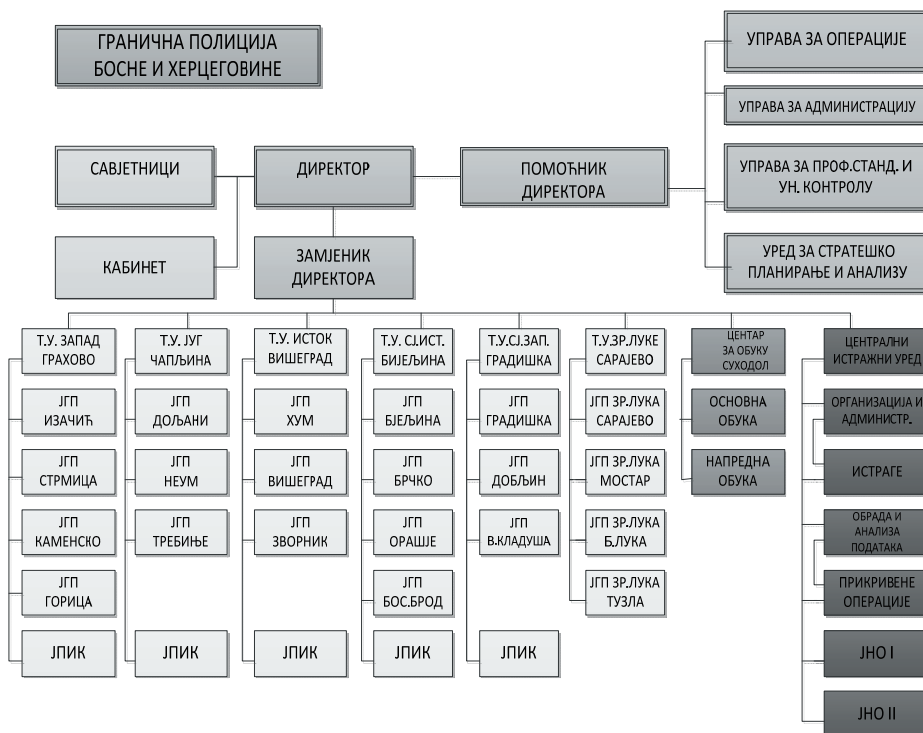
ГРАНИЧНА ПОЛИЦИЈА БОСНЕ И ХЕРЦЕГОВИНЕ

УПРАВА ЗА ОПЕРАЦИЈЕ

УПРАВА ЗА АДМИНИСТРАЦИЈУ

УПРАВА ЗА ПРОФ.СТАНД. И УН. КОНТРОЛУ

УРЕД ЗА СТРАТЕШКО ПЛАНИРАЊЕ И АНАЛИЗУ

САВЈЕТНИЦИ

ДИРЕКТОР

ПОМОЋНИК ДИРЕКТОРА

КАБИНЕТ

ЗАМЈЕНИК ДИРЕКТОРА

Т.У. ЗАПАД ГРАХОВО

ЈГП ИЗАЧИЋ

ЈГП СТРМИЦА

ЈГП КАМЕНСКО

ЈГП ГОРИЦА

ЈПИК

Т.У. ЈУГ ЧАПЉИНА

ЈГП ДОЉАНИ

ЈГП НЕУМ

ЈГП ТРЕБИЊЕ

ЈПИК

Т.У. ИСТОК ВИШЕГРАД

ЈГП ХУМ

ЈГП ВИШЕГРАД

ЈГП ЗВОРНИК

ЈПИК

Т.У. СЈ.ИСТ. БИЈЕЉИНА

ЈГП БЈЕЉИНА

ЈГП БРЧКО

ЈГП ОРАШЈЕ

ЈГП БОС.БРОД

ЈПИК

Т.У.СЈ.ЗАП. ГРАДИШКА

ЈГП ГРАДИШКА

ЈГП ДОБЉИН

ЈГП В.КЛАДУША

ЈПИК

Т.У.ЗР.ЛУКЕ САРАЈЕВО

ЈГП ЗР.ЛУКА САРАЈЕВО

ЈГП ЗР.ЛУКА МОСТАР

ЈГП ЗР.ЛУКА Б.ЛУКА

ЈГП ЗР.ЛУКА ТУЗЛА

ЦЕНТАР ЗА ОБУКУ СУХОДОЛ

ОСНОВНА ОБУКА

НАПРЕДНА ОБУКА

ЦЕНТРАЛНИ ИСТРАЖНИ УРЕД

ОРГАНИЗАЦИЈА И АДМИНИСТР.

ИСТРАГЕ

ОБРАДА И АНАЛИЗА ПОДАТАКА

ПРИКРИВЕНЕ ОПЕРАЦИЈЕ

ЈНО I

ЈНО II